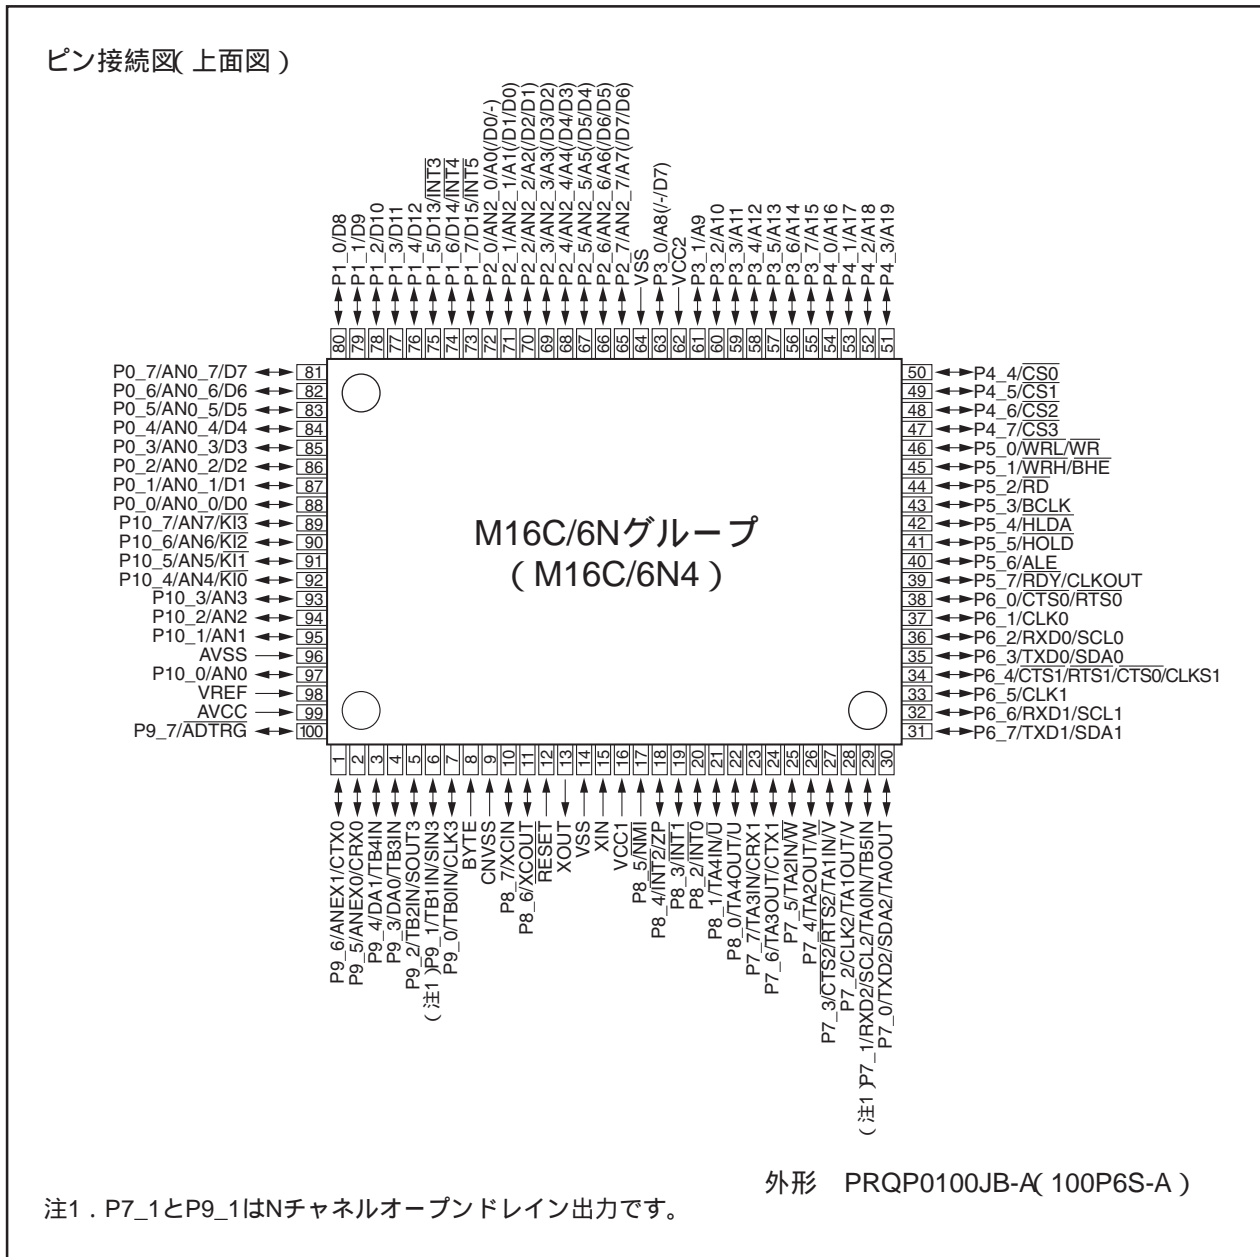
ピン接続図(上面図)

P1_0/D8
P1_1/D9
P1_2/D10
P1_3/D11
P1_4/D12
P1_5/D13/$\overline{INT3}$
P1_6/D14/$\overline{INT4}$
P1_7/D15/$\overline{INT5}$
P2_0/AN2_0/A0(/D0/-)
P2_1/AN2_1/A1(/D1/D0)
P2_2/AN2_2/A2(/D2/D1)
P2_3/AN2_3/A3(/D3/D2)
P2_4/AN2_4/A4(/D4/D3)
P2_5/AN2_5/A5(/D5/D4)
P2_6/AN2_6/A6(/D6/D5)
P2_7/AN2_7/A7(/D7/D6)
VSS
P3_0/A8(/-/D7)
VCC2
P3_1/A9
P3_2/A10
P3_3/A11
P3_4/A12
P3_5/A13
P3_6/A14
P3_7/A15
P4_0/A16
P4_1/A17
P4_2/A18
P4_3/A19

80 79 78 77 76 75 74 73 72 71 70 69 68 67 66 65 64 63 62 61 60 59 58 57 56 55 54 53 52 51

P0_7/AN0_7/D7 81
P0_6/AN0_6/D6 82
P0_5/AN0_5/D5 83
P0_4/AN0_4/D4 84
P0_3/AN0_3/D3 85
P0_2/AN0_2/D2 86
P0_1/AN0_1/D1 87
P0_0/AN0_0/D0 88
P10_7/AN7/$\overline{KI3}$ 89
P10_6/AN6/$\overline{KI2}$ 90
P10_5/AN5/$\overline{KI1}$ 91
P10_4/AN4/$\overline{KI0}$ 92
P10_3/AN3 93
P10_2/AN2 94
P10_1/AN1 95
AVSS 96
P10_0/AN0 97
VREF 98
AVCC 99
P9_7/$\overline{ADTRG}$ 100

M16C/6Nグループ
(M16C/6N4)

50 P4_4/$\overline{CS0}$
49 P4_5/$\overline{CS1}$
48 P4_6/$\overline{CS2}$
47 P4_7/$\overline{CS3}$
46 P5_0/$\overline{WRL}$/$\overline{WR}$
45 P5_1/$\overline{WRH}$/$\overline{BHE}$
44 P5_2/$\overline{RD}$
43 P5_3/BCLK
42 P5_4/$\overline{HLDA}$
41 P5_5/$\overline{HOLD}$
40 P5_6/ALE
39 P5_7/$\overline{RDY}$/CLKOUT
38 P6_0/CTS0/RTS0
37 P6_1/CLK0
36 P6_2/RXD0/SCL0
35 P6_3/TXD0/SDA0
34 P6_4/CTS1/RTS1/$\overline{CTS0}$/CLKS1
33 P6_5/CLK1
32 P6_6/RXD1/SCL1
31 P6_7/TXD1/SDA1

1 2 3 4 5 6 7 8 9 10 11 12 13 14 15 16 17 18 19 20 21 22 23 24 25 26 27 28 29 30

P9_6/ANEX1/CTX0
P9_5/ANEX0/CRX0
P9_4/DA1/TB4IN
P9_3/DA0/TB3IN
P9_2/TB2IN/SOUT3
(注1)P9_1/TB1IN/SIN3
P9_0/TB0IN/CLK3
BYTE
CNVSS
P8_7/XCIN
P8_6/XCOUT
$\overline{RESET}$
XOUT
VSS
XIN
VCC1
P8_5/$\overline{NMI}$
P8_4/$\overline{INT2}$/ZP
P8_3/$\overline{INT1}$
P8_2/$\overline{INT0}$
P8_1/TA4IN/$\overline{U}$
P8_0/TA4OUT/U
P7_7/TA3IN/CRX1
P7_6/TA3OUT/CTX1
P7_5/TA2IN/$\overline{W}$
P7_4/TA2OUT/W
P7_3/$\overline{CTS2}$/$\overline{RTS2}$/TA1IN/$\overline{V}$
P7_2/CLK2/TA1OUT/V
(注1)P7_1/RXD2/SCL2/TA0IN/TB5IN
P7_0/TXD2/SDA2/TA0OUT

外形 PRQP0100JB-A(100P6S-A)

注1.P7_1とP9_1はNチャネルオープンドレイン出力です。